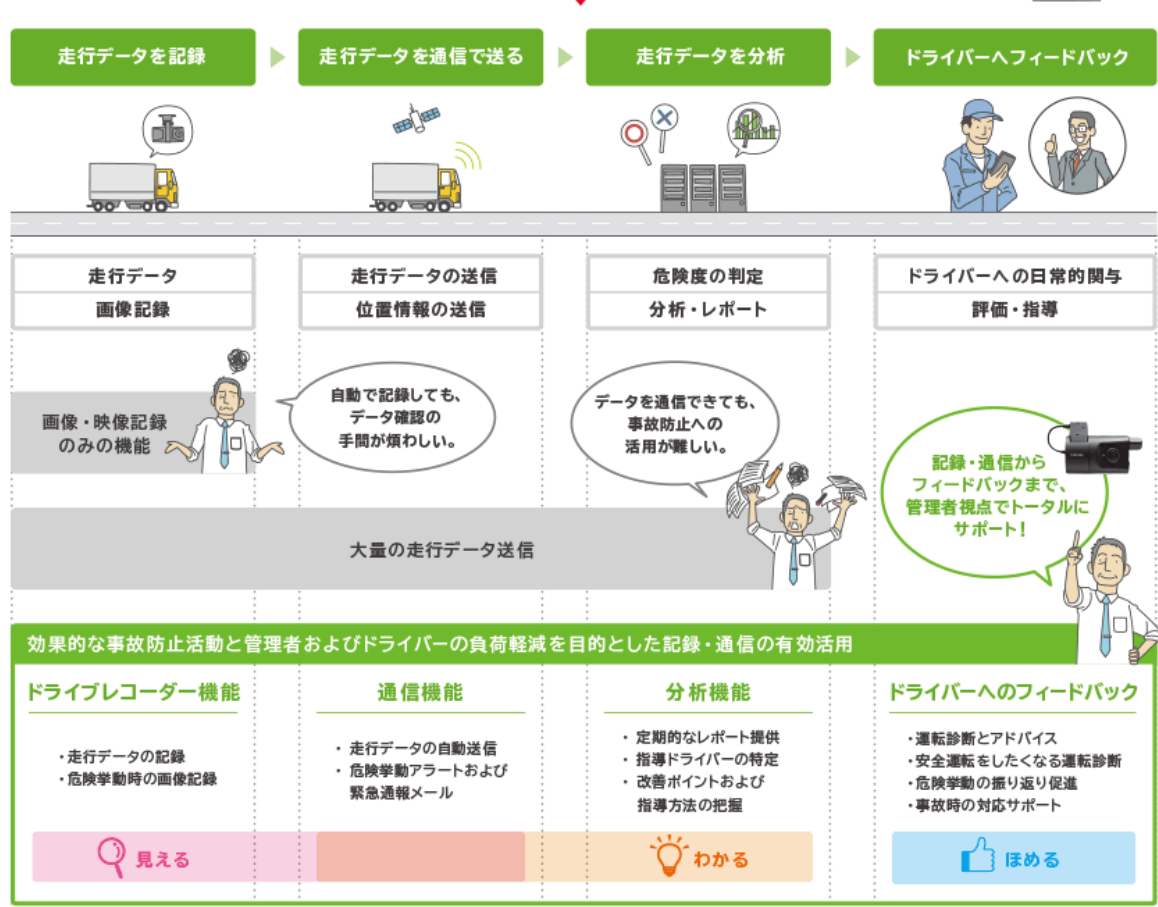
走行データを記録

走行データを通信で送る

走行データを分析

ドライバーへフィードバック

走行データ
画像記録

走行データの送信
位置情報の送信

危険度の判定
分析・レポート

ドライバーへの日常的関与
評価・指導

画像・映像記録のみの機能

自動で記録しても、データ確認の手間が煩わしい。

データを通信できても、事故防止への活用が難しい。

記録・通信からフィードバックまで、管理者視点でトータルにサポート！

大量の走行データ送信

効果的な事故防止活動と管理者およびドライバーの負荷軽減を目的とした記録・通信の有効活用

ドライブレコーダー機能

・走行データの記録
・危険挙動時の画像記録

通信機能

・走行データの自動送信
・危険挙動アラートおよび緊急通報メール

分析機能

・定期的なレポート提供
・指導ドライバーの特定
・改善ポイントおよび指導方法の把握

ドライバーへのフィードバック

・運転診断とアドバイス
・安全運転をしたくなる運転診断
・危険挙動の振り返り促進
・事故時の対応サポート

見える

わかる

ほめる